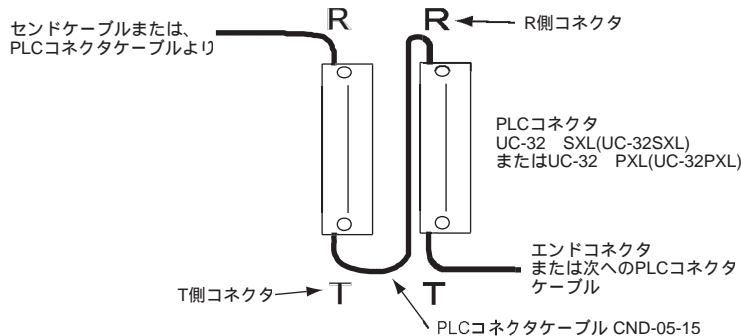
センドケーブルまたは、
PLCコネクタケーブルより

R

R

R側コネクタ

PLCコネクタ
UC-32 SXL(UC-32SXL)
またはUC-32 PXL(UC-32PXL)

エンドコネクタ
または次へのPLCコネクタ
ケーブル

T側コネクタ

T

T

PLCコネクタケーブル CND-05-15